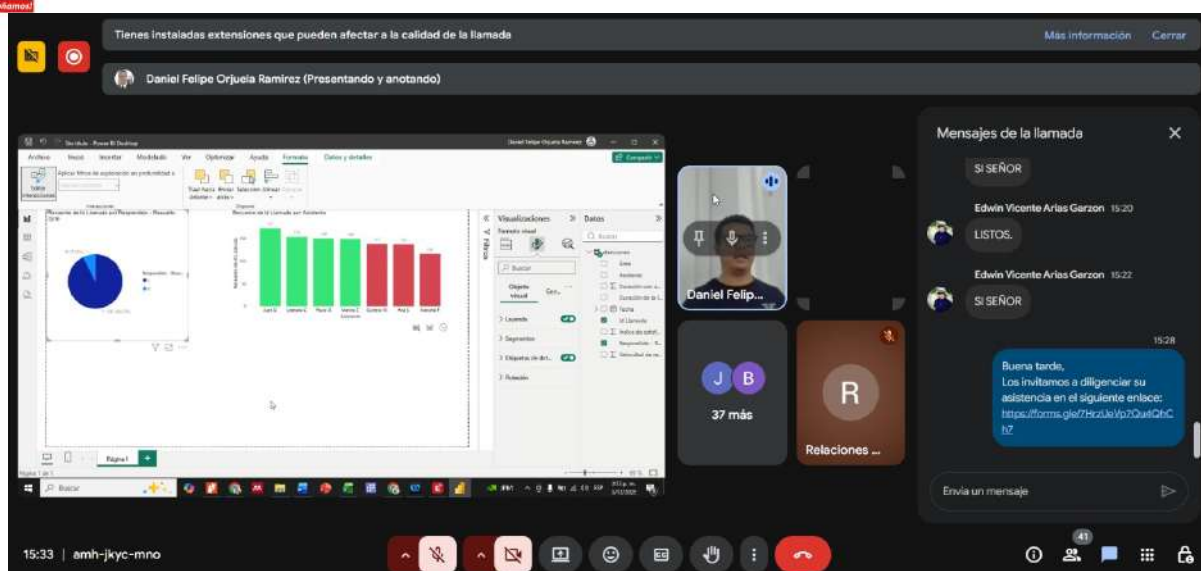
Tienes instaladas extensiones que pueden afectar a la calidad de la llamada

Más información

Cerrar

Daniel Felipe Orjuela Ramirez (Presentando y anotando)

Archivo Inicio Insertar Modelado Ver Optimizar Ayuda Formato Datos y detalles

Recuento de Id Llamada por Asistente

Visualizaciones

Datos

Buscar

Leyenda

Segmentos

Etiquetas de datos

Página 1

Buscar

Daniel Felip...

37 más

R

Relaciones ...

Mensajes de la llamada

SI SEÑOR

Edwin Vicente Arias Garzon 15:20

LISTOS.

Edwin Vicente Arias Garzon 15:22

SI SEÑOR

15:28

Buena tarde,
Los invitamos a diligenciar su asistencia en el siguiente enlace: https://forms.gle/7HrzUeVp7QuelQhCh7

Envía un mensaje

15:33 | amh-jkyc-mno

41